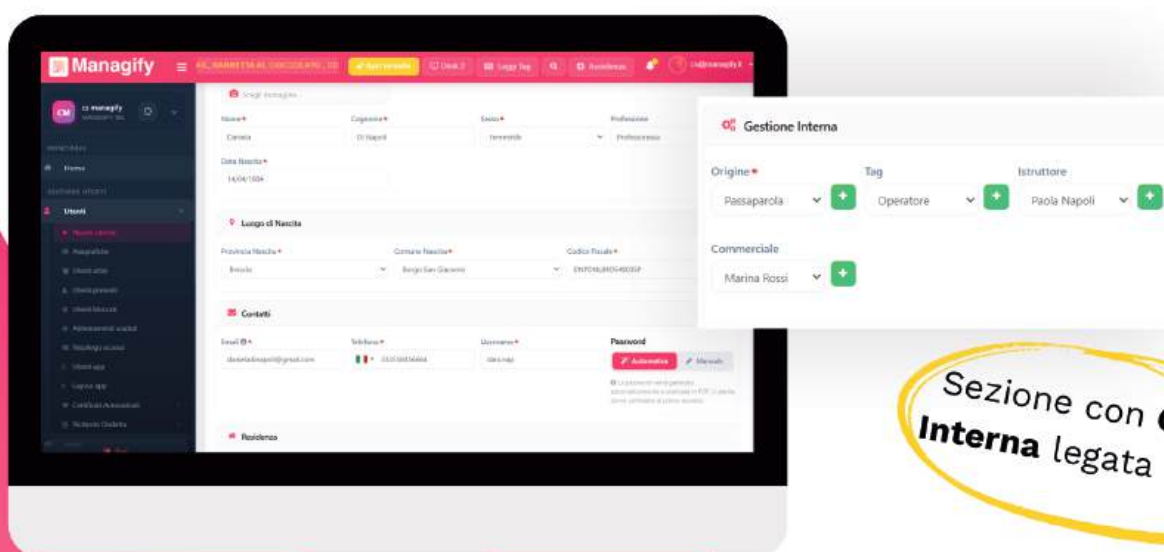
Managify

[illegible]

Home

Utenti

Nome*
Daniela

Cognome*
Di Napoli

Sesso*
Femmina

Professione
Professionista

Data Nascita*
14/04/1994

Luogo di Nascita

Provincia Nascita*
Brescia

Comune Nascita*
Borgo San Giacomo

Codice Fiscale*
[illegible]

Contatti

Email*
danieladinapoli@gmail.com

Telefono*
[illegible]

Username*
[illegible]

Password
Automatica
Manuale

Residenza

Gestione Interna

Origine*
Passaparola

Tag
Operatore

Istruttore
Paola Napoli

Commerciale
Marina Rossi

Sezione con G
Interna legata